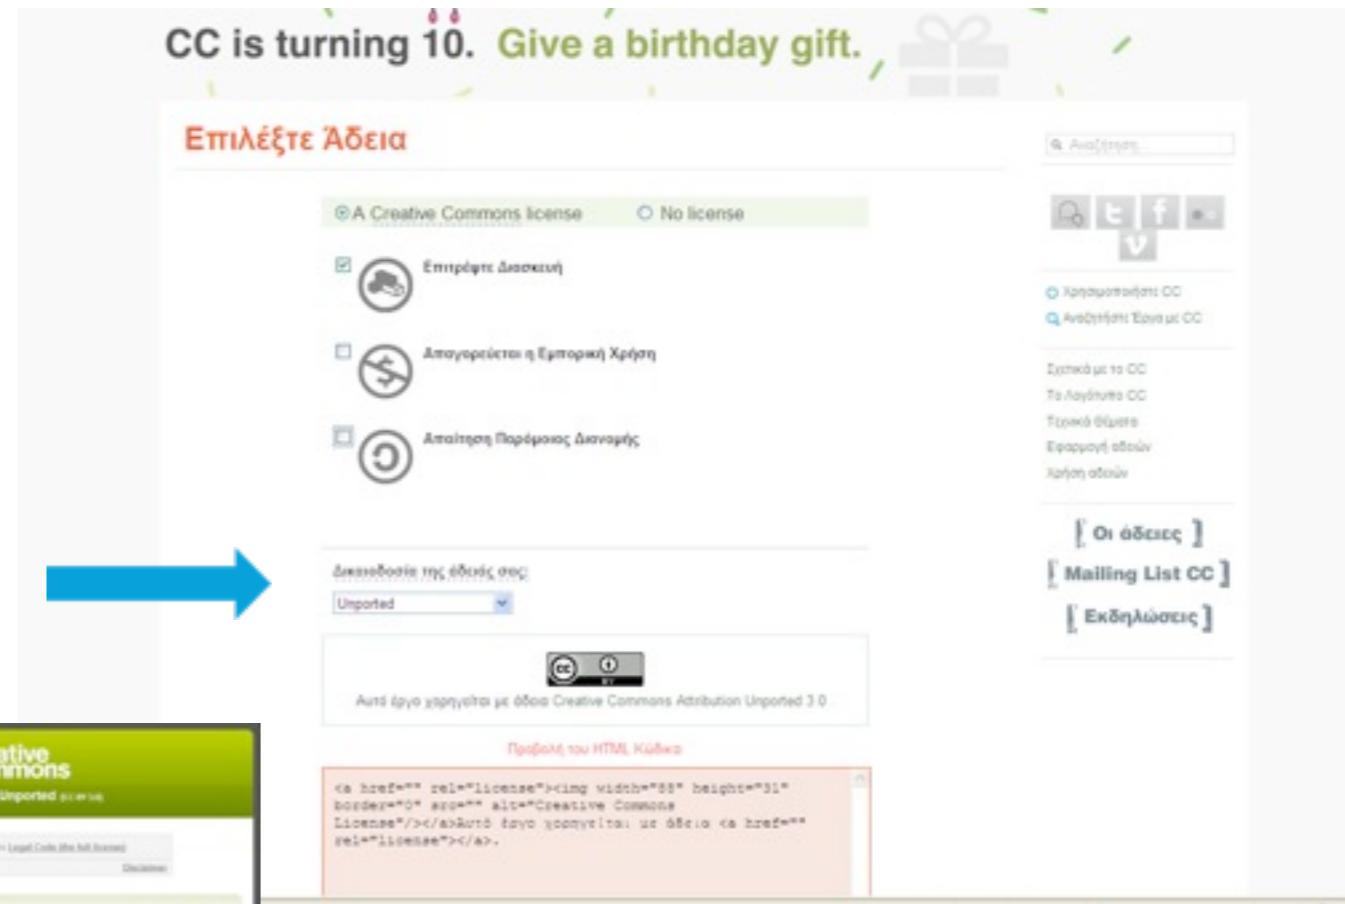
CC is turning 10. Give a birthday gift.

Επιλέξτε Άδεια

A Creative Commons license No license

Επιτρέψτε Διασκευή

Απαγορεύεται η Εμπορική Χρήση

Απαίτηση Παρόμοιας Διανομής

Δικαιοδοσία της άδειάς σας:

Unported

cc

Αυτό έργο χορηγείται με άδεια Creative Commons Attribution Unported 3.0

Προβολή του HTML Κώδικα

<a href="" rel="license"><img width="88" height="31" border="0" src="" alt="Creative Commons License"/></a>Αυτό έργο χορηγείται με άδεια <a href="" rel="license"></a>.

Αναζήτηση

Χρησιμοποιήστε CC
Αναζητήστε Έργα με CC

Σχετικά με το CC
Το Λογότυπο CC
Τεχνικά θέματα
Εφαρμογή αδειών
Χρήση αδειών

Οι άδειες
Mailing List CC
Εκδηλώσεις

ative
mons
Unported
Legal Code
Disclaimer